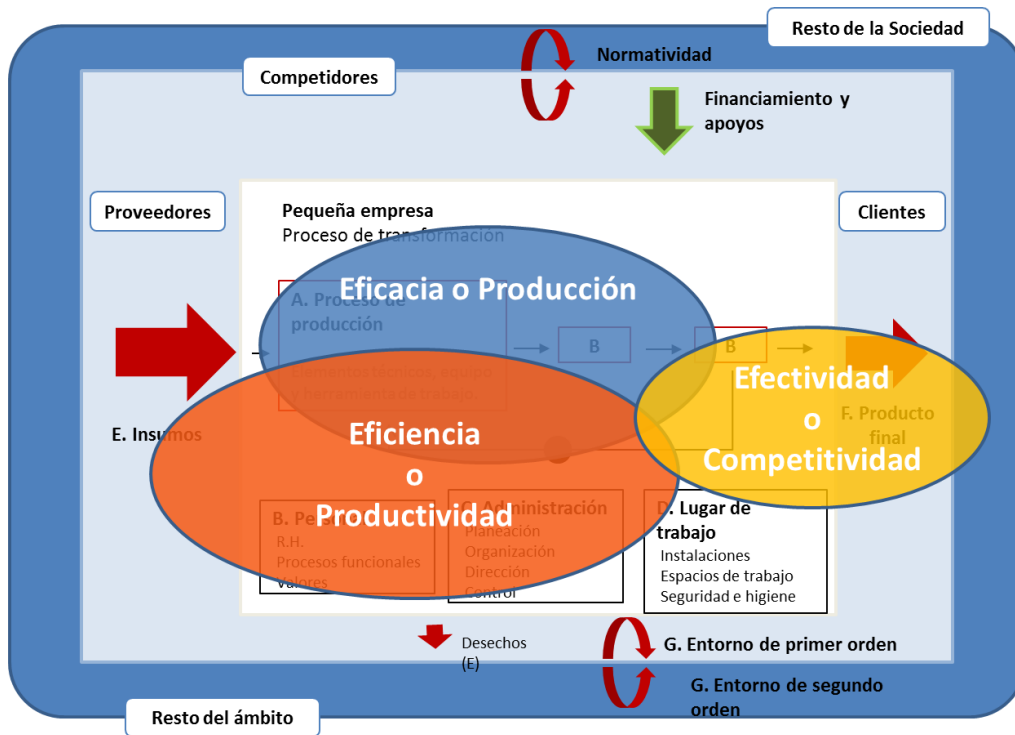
Resto de la Sociedad

Normatividad

Competidores

Financiamiento y apoyos

Proveedores

Pequeña empresa
Proceso de transformación

Clientes

Eficacia o Producción

A. Proceso de producción

B

B

Herramientas técnicas, equipo y herramienta de trabajo

Efectividad o Competitividad

F. Producto final

E. Insumos

Eficiencia o Productividad

B. Personal
R.H.
Procesos funcionales
Valores

C. Administración
Planeación
Organización
Dirección
Control

D. Lugar de trabajo
Instalaciones
Espacios de trabajo
Seguridad e higiene

Desechos (E)

G. Entorno de primer orden

G. Entorno de segundo orden

Resto del ámbito